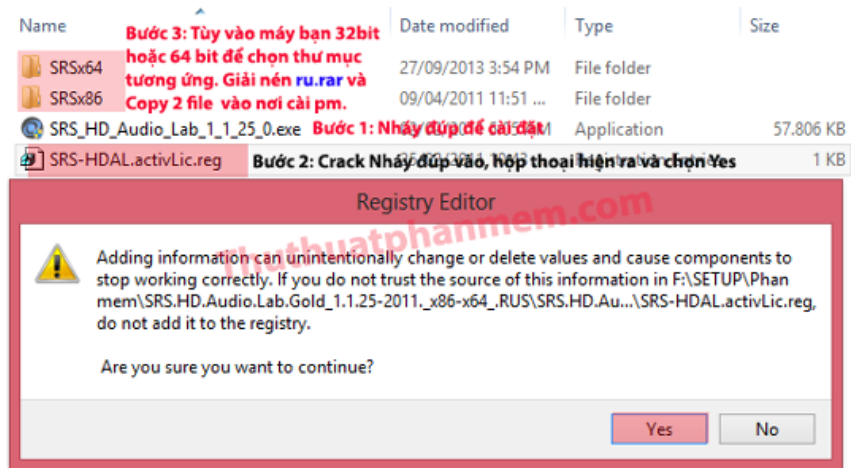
| Name | Date modified | Type | Size |
|---|---|---|---|
| SRSx64 | 27/09/2013 3:54 PM | File folder | |
| SRSx86 | 09/04/2011 11:51 ... | File folder | |
| SRS_HD_Audio_Lab_1_1_25_0.exe | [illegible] M | Application | 57.806 KB |
| SRS-HDAL.activLic.reg | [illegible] | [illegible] | 1 KB |

Bước 3: Tùy vào máy bạn 32bit hoặc 64 bit để chọn thư mục tương ứng. Giải nén ru.rar và Copy 2 file vào nơi cài pm.

Bước 1: Nháy đúp để cài đặt

Bước 2: Crack Nháy đúp vào, hộp thoại hiện ra và chọn Yes

Registry Editor

Thuthuatphanmem.com

Adding information can unintentionally change or delete values and cause components to stop working correctly. If you do not trust the source of this information in F:\SETUP\Phan mem\SRS.HD.Audio.Lab.Gold_1.1.25-2011._x86-x64_.RUS\SRS.HD.Au...\SRS-HDAL.activLic.reg, do not add it to the registry.

Are you sure you want to continue?

Yes No